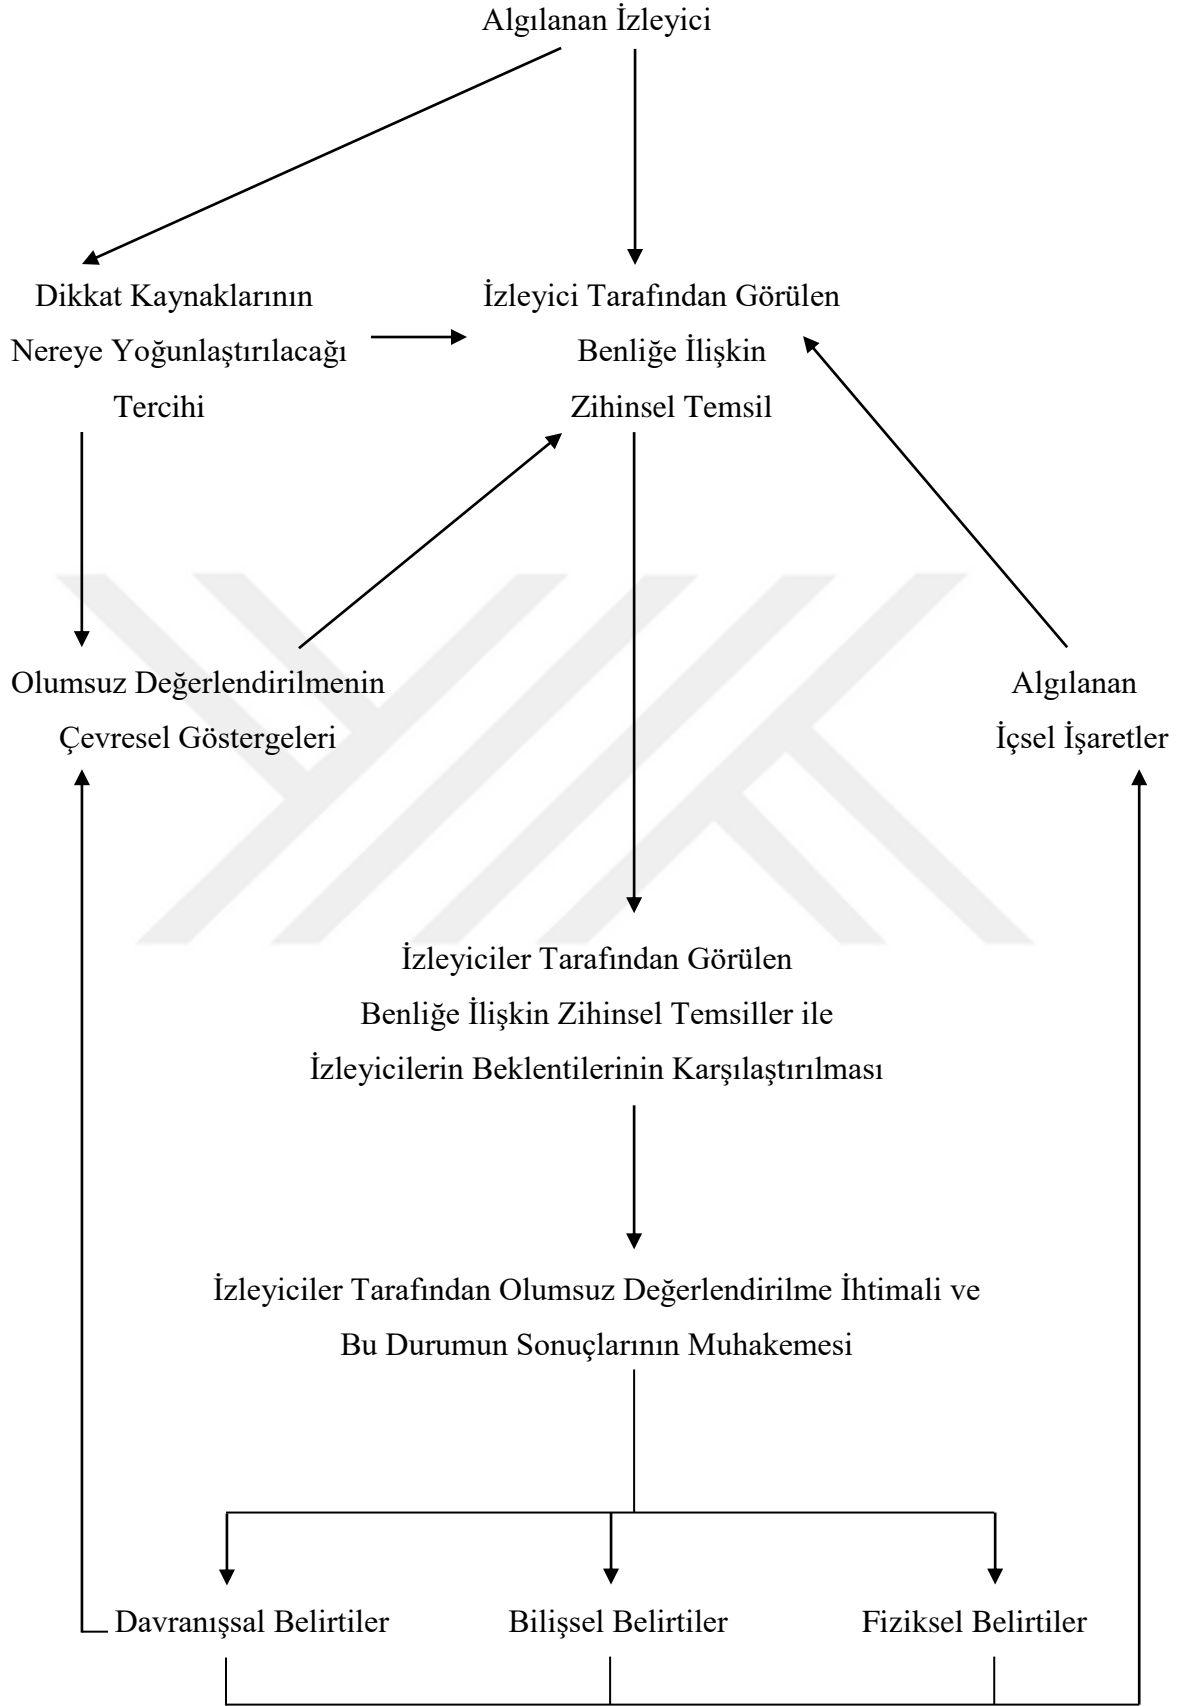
Algılanan İzleyici

Dikkat Kaynaklarının Nereye Yoğunlaştırılacağı Tercihi

İzleyici Tarafından Görülen Benliğe İlişkin Zihinsel Temsil

Olumsuz Değerlendirilmenin Çevresel Göstergeleri

Algılanan İçsel İşaretler

İzleyiciler Tarafından Görülen Benliğe İlişkin Zihinsel Temsiller ile İzleyicilerin Beklentilerinin Karşılaştırılması

İzleyiciler Tarafından Olumsuz Değerlendirilme İhtimali ve Bu Durumun Sonuçlarının Muhakemesi

Davranışsal Belirtiler

Bilişsel Belirtiler

Fiziksel Belirtiler